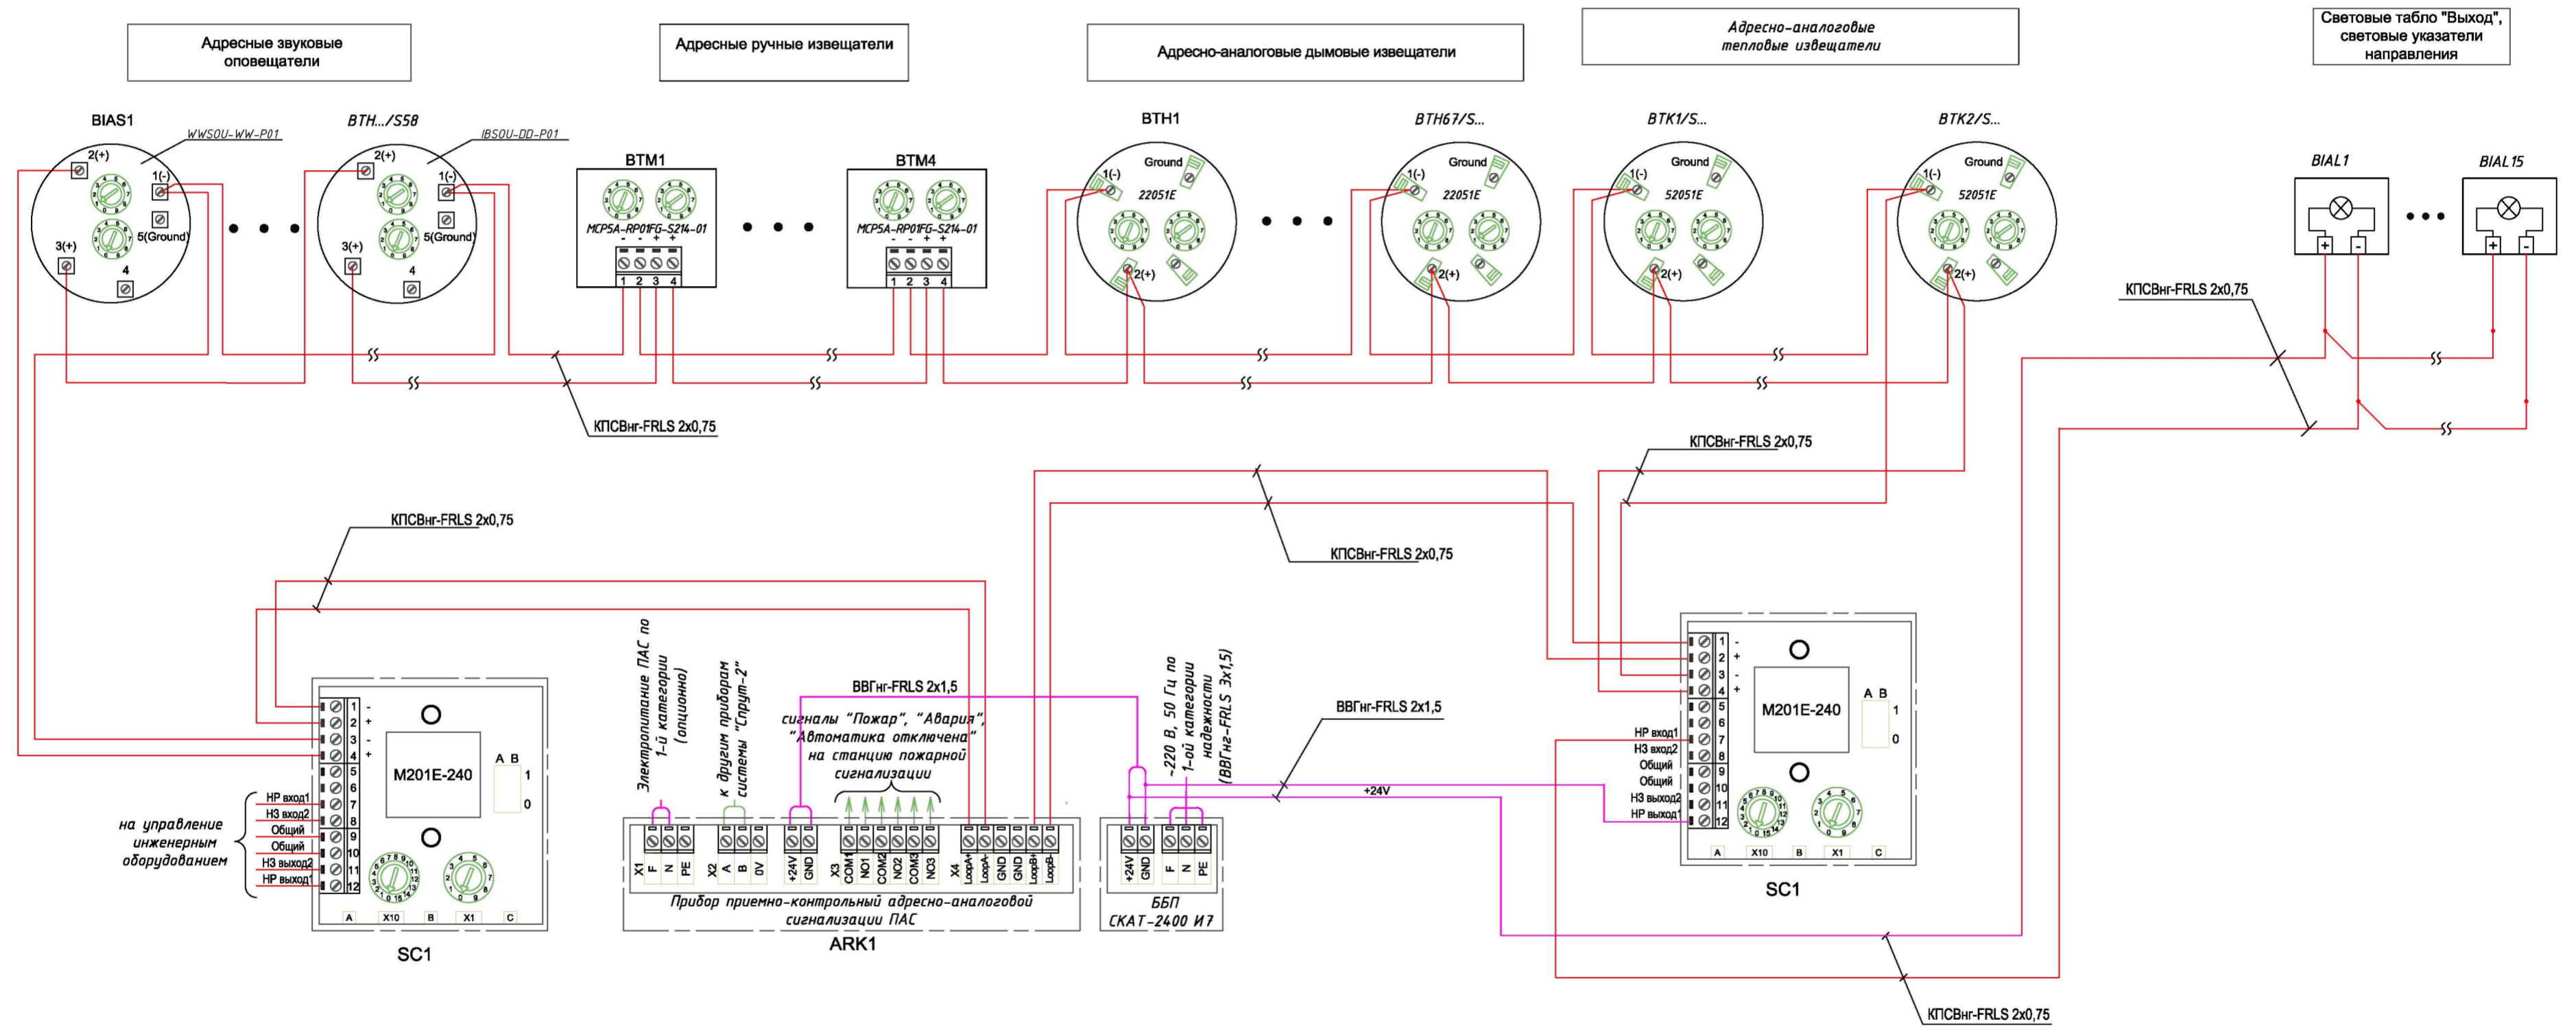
Адресные звуковые оповещатели

Адресные ручные извещатели

Адресно-аналоговые дымовые извещатели

Адресно-аналоговые тепловые извещатели

Световые табло "Выход", световые указатели направления

BIAS1
WWSOU-WW-P01
2(+)
1(-)
3(+)
5(Ground)
4

BTH.../S58
IBSOU-DD-P01
2(+)
1(-)
3(+)
5(Ground)
4

BTM1
MCP5A-RP01FG-S214-01
- - + +
1 2 3 4

BTM4
MCP5A-RP01FG-S214-01
- - + +
1 2 3 4

BTH1
Ground
1(-)
22051E
2(+)

BTH67/S...
Ground
1(-)
22051E
2(+)

BTK1/S...
Ground
1(-)
52051E
2(+)

BTK2/S...
Ground
1(-)
52051E
2(+)

BIAL1
+ -

BIAL15
+ -

КПСВнг-FRLS 2х0,75

КПСВнг-FRLS 2х0,75

КПСВнг-FRLS 2х0,75

КПСВнг-FRLS 2х0,75

КПСВнг-FRLS 2х0,75

КПСВнг-FRLS 2х0,75

ВВГнг-FRLS 2х1,5

ВВГнг-FRLS 2х1,5

Электропитание ПАС по 1-й категории (опционно)

к другим приборам системы "Спрут-2"

сигналы "Пожар", "Авария", "Автоматика отключена" на станцию пожарной сигнализации

~220 В, 50 Гц по 1-ой категории надежности (ВВГнг-FRLS 3х1,5)

+24V

на управление инженерным оборудованием

1 -
2 +
3 -
4 +
5
6
7
8
9
10
11
12
НР вход1
НЗ вход2
Общий
Общий
НЗ выход2
НР выход1
M201E-240
A B
1
0
A X10 B X1 C
SC1

X1 F N PE
X2 A B 0V
+24V GND
X3 COM1 NO1 COM2 NO2 COM3 NO3
X4 LoopA+ LoopA- GND GND LoopB+ LoopB-
Прибор приемно-контрольный адресно-аналоговой сигнализации ПАС
ARK1

+24V GND F N PE
ББП
СКАТ-2400 И7

1 -
2 +
3 -
4 +
5
6
7
8
9
10
11
12
НР вход1
НЗ вход2
Общий
Общий
НЗ выход2
НР выход1
M201E-240
A B
1
0
A X10 B X1 C
SC1